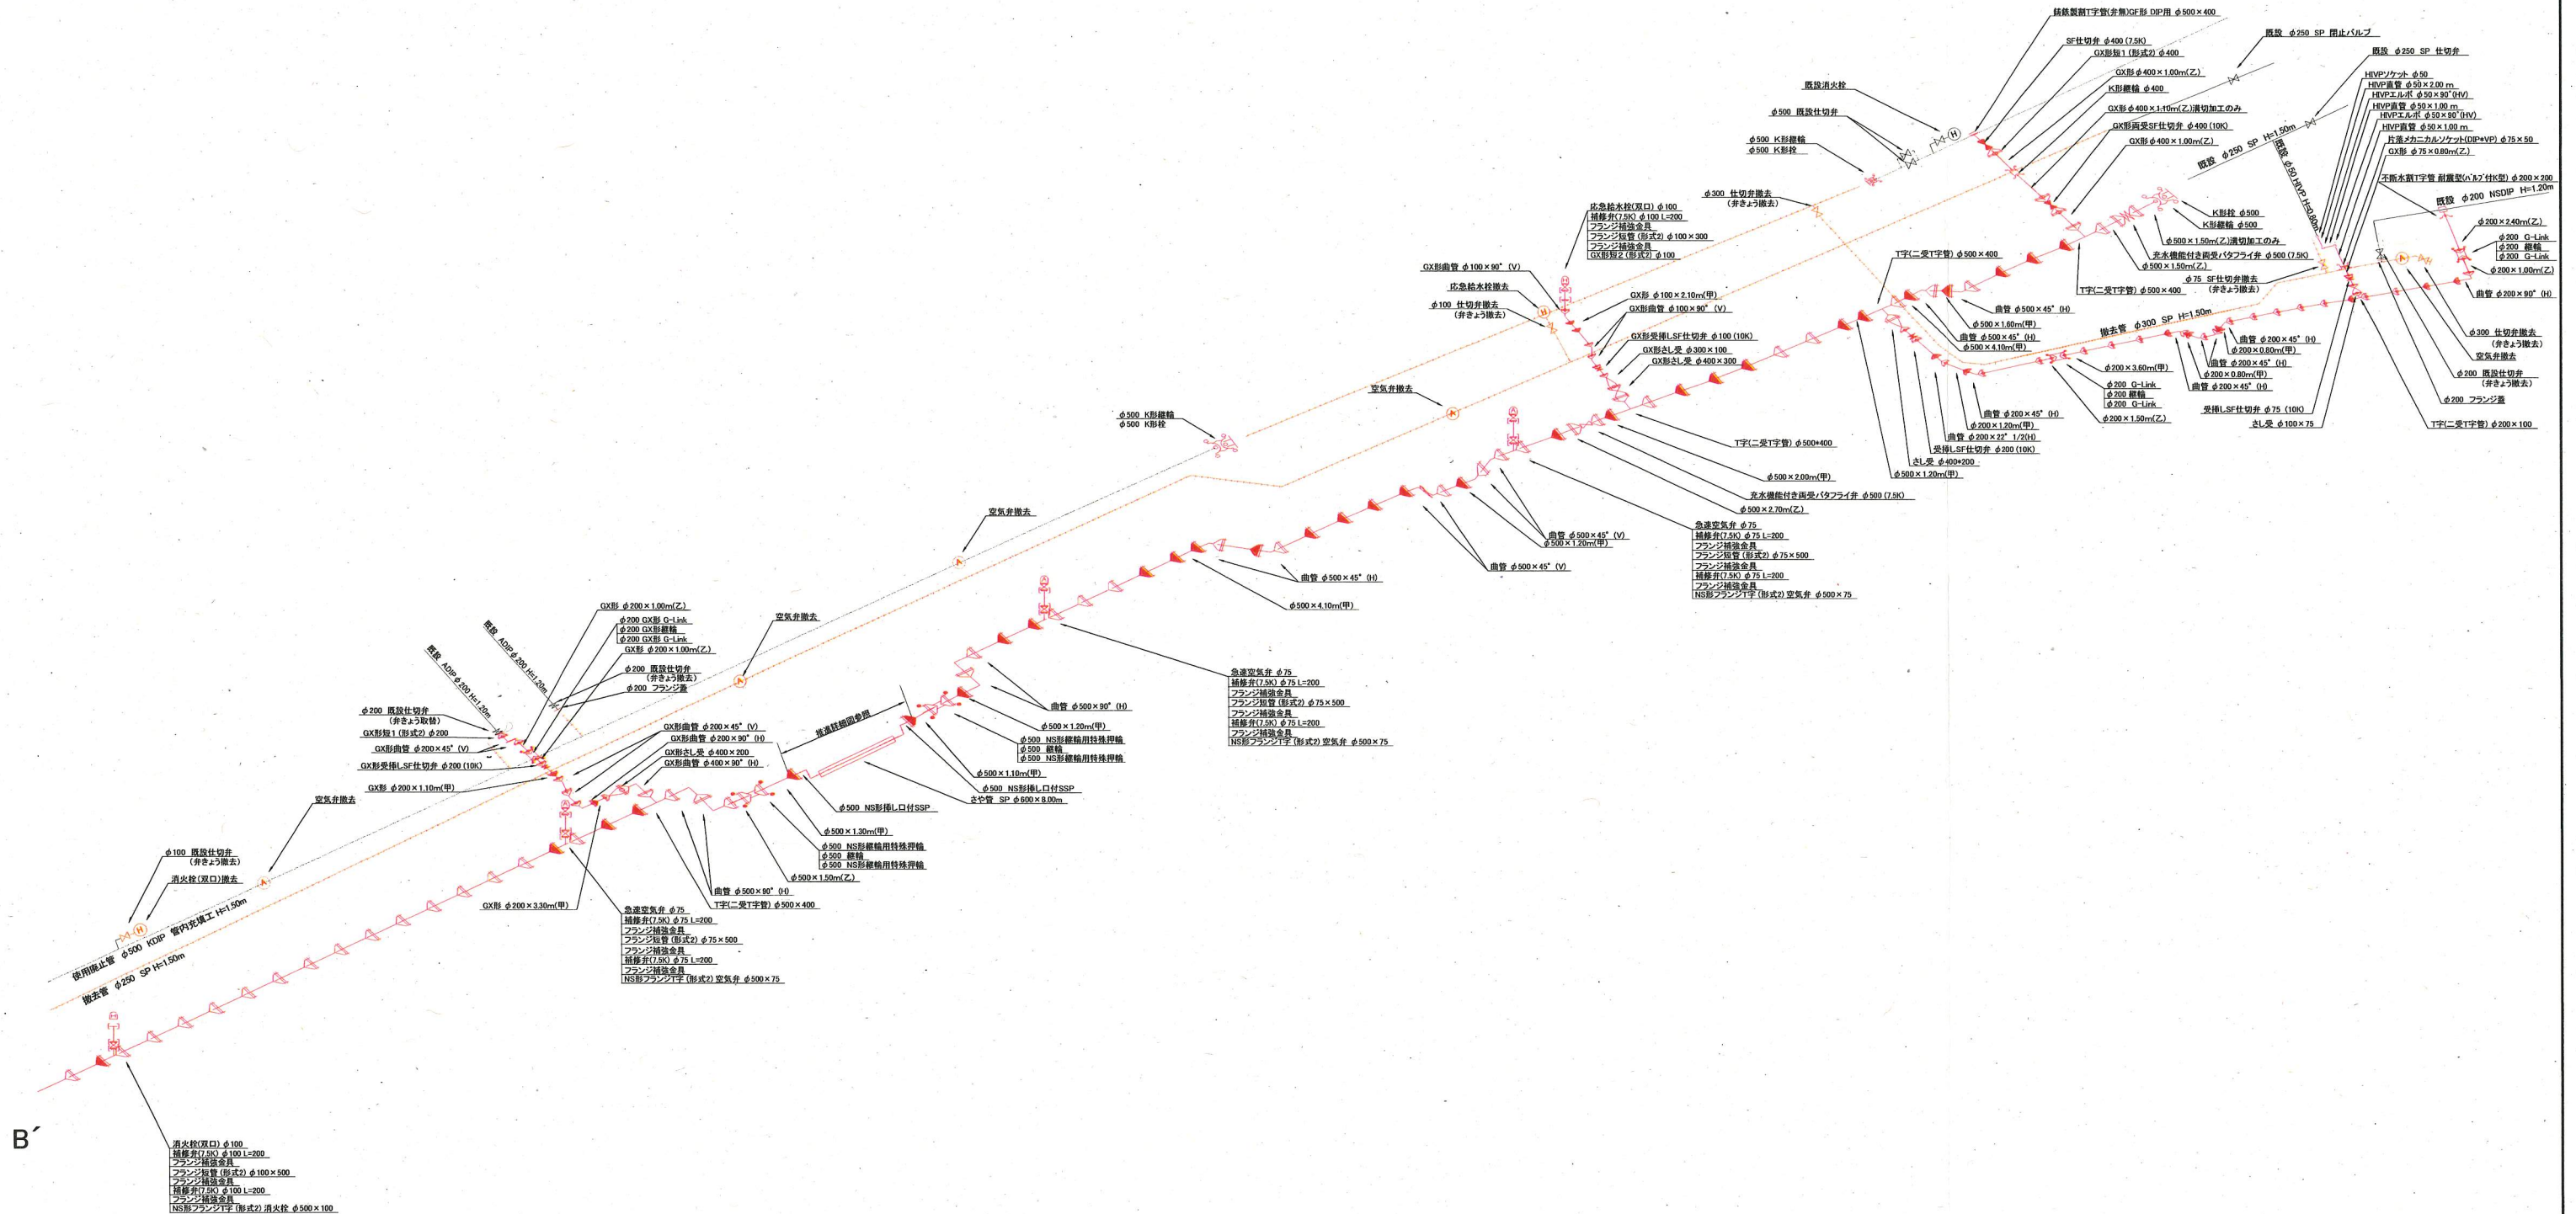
鋳鉄製割T字管(弁無)GF形 DIP用 φ500×400

SF仕切弁 φ400 (7.5K)
GX形短1 (形式2) φ400
GX形 φ400×1.00m(乙)
K形継輪 φ400
GX形 φ400×1.10m(乙)溝切加工のみ
GX形両受SF仕切弁 φ400 (10K)
GX形 φ400×1.00m(乙)

既設 φ250 SP 閉止バルブ
既設 φ250 SP 仕切弁

HIVPソケット φ50
HIVP直管 φ50×2.00 m
HIVPエルボ φ50×90°(HV)
HIVP直管 φ50×1.00 m
HIVPエルボ φ50×90°(HV)
HIVP直管 φ50×1.00 m
片落メカニカルソケット(DIP×VP) φ75×50
GX形 φ75×0.80m(乙)

不断水割T字管 耐震型(バルブ付K型) φ200×200
既設 φ200 NSDIP H=1.20m

既設消火栓
φ500 既設仕切弁
φ500 K形継輪
φ500 K形栓

既設 φ250 SP H=1.50m
既設 φ50 HIVP H=0.80m

φ300 仕切弁撤去
(弁きょう撤去)

K形栓 φ500
K形継輪 φ500
φ500×1.50m(乙)溝切加工のみ
充水機能付き両受バタフライ弁 φ500 (7.5K)
φ500×1.50m(乙)
φ75 SF仕切弁撤去
(弁きょう撤去)
T字(二受T字管) φ500×400
T字(二受T字管) φ500×400

φ200×2.40m(乙)
φ200 G-Link
φ200 継輪
φ200 G-Link
φ200×1.00m(乙)
曲管 φ200×90°(H)

応急給水栓(双口) φ100
補修弁(7.5K) φ100 L=200
フランジ補強金具
フランジ短管 (形式2) φ100×300
フランジ補強金具
GX形短2 (形式2) φ100

GX形曲管 φ100×90°(V)
応急給水栓撤去
φ100 仕切弁撤去
(弁きょう撤去)

GX形 φ100×2.10m(甲)
GX形曲管 φ100×90°(V)
GX形受挿LSF仕切弁 φ100 (10K)
GX形さし受 φ300×100
GX形さし受 φ400×300

曲管 φ500×45°(H)
φ500×1.60m(甲)
曲管 φ500×45°(H)
φ500×4.10m(甲)

撤去管 φ300 SP H=1.50m

曲管 φ200×45°(H)
φ200×0.80m(甲)
曲管 φ200×45°(H)
φ200×0.80m(甲)
曲管 φ200×45°(H)
φ200×3.60m(甲)
φ200 G-Link
φ200 継輪
φ200 G-Link
φ200×1.50m(乙)
受挿LSF仕切弁 φ75 (10K)
さし受 φ100×75

φ300 仕切弁撤去
(弁きょう撤去)
空気弁撤去
φ200 既設仕切弁
(弁きょう撤去)
φ200 フランジ蓋
T字(二受T字管) φ200×100

曲管 φ200×45°(H)
φ200×1.20m(甲)
曲管 φ200×22°1/2(H)
受挿LSF仕切弁 φ200 (10K)
さし受 φ400×200
φ500×1.20m(甲)

空気弁撤去

φ500 K形継輪
φ500 K形栓

T字(二受T字管) φ500×400
φ500×2.00m(甲)
充水機能付き両受バタフライ弁 φ500 (7.5K)
φ500×2.70m(乙)

急速空気弁 φ75
補修弁(7.5K) φ75 L=200
フランジ補強金具
フランジ短管 (形式2) φ75×500
フランジ補強金具
補修弁(7.5K) φ75 L=200
フランジ補強金具
NS形フランジT字 (形式2) 空気弁 φ500×75

曲管 φ500×45°(V)
φ500×1.20m(甲)
曲管 φ500×45°(V)

空気弁撤去

曲管 φ500×45°(H)
φ500×4.10m(甲)

GX形 φ200×1.00m(乙)
φ200 GX形 G-Link
φ200 GX形継輪
φ200 GX形 G-Link
GX形 φ200×1.00m(乙)

既設 ADIP φ200 H=1.20m
既設 ADIP φ200 H=1.20m

空気弁撤去

φ200 既設仕切弁
(弁きょう撤去)
φ200 フランジ蓋

急速空気弁 φ75
補修弁(7.5K) φ75 L=200
フランジ補強金具
フランジ短管 (形式2) φ75×500
フランジ補強金具
補修弁(7.5K) φ75 L=200
フランジ補強金具
NS形フランジT字 (形式2) 空気弁 φ500×75

曲管 φ500×90°(H)
φ500×1.20m(甲)
φ500 NS形継輪用特殊押輪
φ500 継輪
φ500 NS形継輪用特殊押輪

推進詳細図参照

φ200 既設仕切弁
(弁きょう取替)
GX形短1 (形式2) φ200
GX形曲管 φ200×45°(V)
GX形受挿LSF仕切弁 φ200 (10K)
GX形 φ200×1.10m(甲)

GX形曲管 φ200×45°(V)
GX形曲管 φ200×90°(H)
GX形さし受 φ400×200
GX形曲管 φ400×90°(H)

φ500×1.10m(甲)
φ500 NS形挿し口付SSP
さや管 SP φ600×8.00m
φ500 NS形挿し口付SSP
φ500×1.30m(甲)
φ500 NS形継輪用特殊押輪
φ500 継輪
φ500 NS形継輪用特殊押輪
φ500×1.50m(乙)
曲管 φ500×90°(H)
T字(二受T字管) φ500×400

空気弁撤去

φ100 既設仕切弁
(弁きょう撤去)
消火栓(双口)撤去

使用廃止管 φ500 KDIP 管内充填工 H=1.50m
撤去管 φ250 SP H=1.50m

GX形 φ200×3.30m(甲)

急速空気弁 φ75
補修弁(7.5K) φ75 L=200
フランジ補強金具
フランジ短管 (形式2) φ75×500
フランジ補強金具
補修弁(7.5K) φ75 L=200
フランジ補強金具
NS形フランジT字 (形式2) 空気弁 φ500×75

B´

消火栓(双口) φ100
補修弁(7.5K) φ100 L=200
フランジ補強金具
フランジ短管 (形式2) φ100×500
フランジ補強金具
補修弁(7.5K) φ100 L=200
フランジ補強金具
NS形フランジT字 (形式2) 消火栓 φ500×100